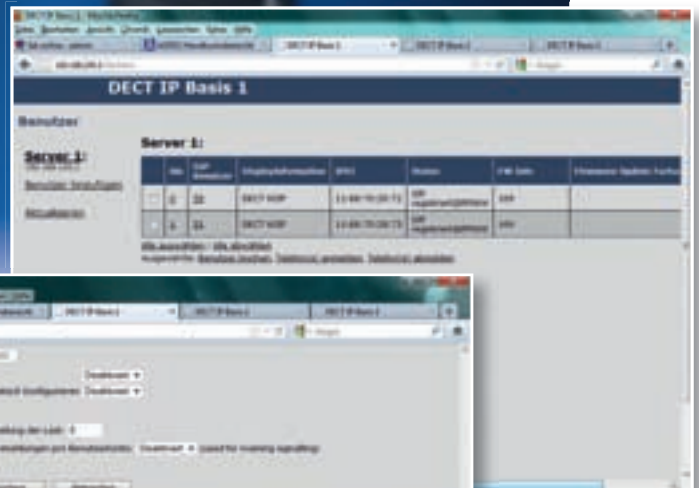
DECT IP Basis 1

Benutzer

Server 1:

Server 1:

Benutzer hinzufügen

Aktualisieren

| | Nr. | SIP Benutzer | Empfangsformation | IPEI | Status | FW Info | Firmware Update Fortschritt |
|---|---|---|---|---|---|---|---|
| | 0 | 30 | DECT VOIP | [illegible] | SIP registriert | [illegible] | |
| | 1 | 31 | DECT VOIP | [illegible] | SIP registriert | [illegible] | |

Alle auswählen - Alle abwählen

DECT IP Basis 1

DECT IP Basis 1

DECT IP Basis 1

Deaktiviert

Deaktiviert

Deaktiviert

(used for roaming signalling)